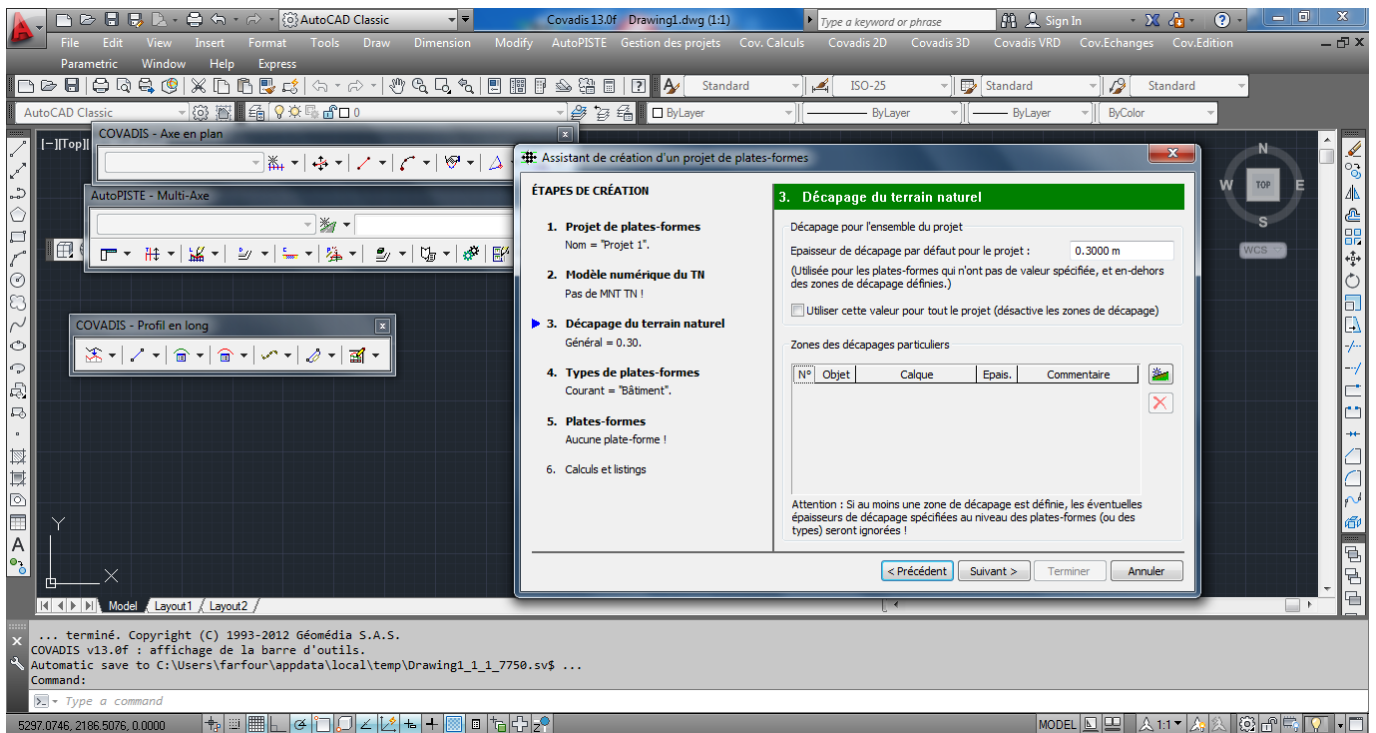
AutoCAD Classic
Covadis 13.0f Drawing1.dwg (1:1)
Type a keyword or phrase
Sign In
File Edit View Insert Format Tools Draw Dimension Modify AutoPISTE Gestion des projets Cov. Calculs Covadis 2D Covadis 3D Covadis VRD Cov.Echanges Cov.Edition
Parametric Window Help Express
Standard ISO-25 Standard Standard
AutoCAD Classic 0 ByLayer ByLayer ByLayer ByColor
COVADIS - Axe en plan
[−][Top][
AutoPISTE - Multi-Axe
COVADIS - Profil en long
N
W TOP E
S
WCS
Assistant de création d'un projet de plates-formes
ÉTAPES DE CRÉATION
1. Projet de plates-formes
Nom = "Projet 1".
2. Modèle numérique du TN
Pas de MNT TN !
3. Décapage du terrain naturel
Général = 0.30.
4. Types de plates-formes
Courant = "Bâtiment".
5. Plates-formes
Aucune plate-forme !
6. Calculs et listings
3. Décapage du terrain naturel
Décapage pour l'ensemble du projet
Epaisseur de décapage par défaut pour le projet : 0.3000 m
(Utilisée pour les plates-formes qui n'ont pas de valeur spécifiée, et en-dehors des zones de décapage définies.)
Utiliser cette valeur pour tout le projet (désactive les zones de décapage)
Zones des décapages particuliers
| N° | Objet | Calque | Epais. | Commentaire |
|---|---|---|---|---|
Attention : Si au moins une zone de décapage est définie, les éventuelles épaisseurs de décapage spécifiées au niveau des plates-formes (ou des types) seront ignorées !
< Précédent Suivant > Terminer Annuler
Y
X
Model Layout1 Layout2
... terminé. Copyright (C) 1993-2012 Géomédia S.A.S.
COVADIS v13.0f : affichage de la barre d'outils.
Automatic save to C:\Users\farfour\appdata\local\temp\Drawing1_1_1_7750.sv$ ...
Command:
Type a command
5297.0746, 2186.5076, 0.0000
MODEL 1:1